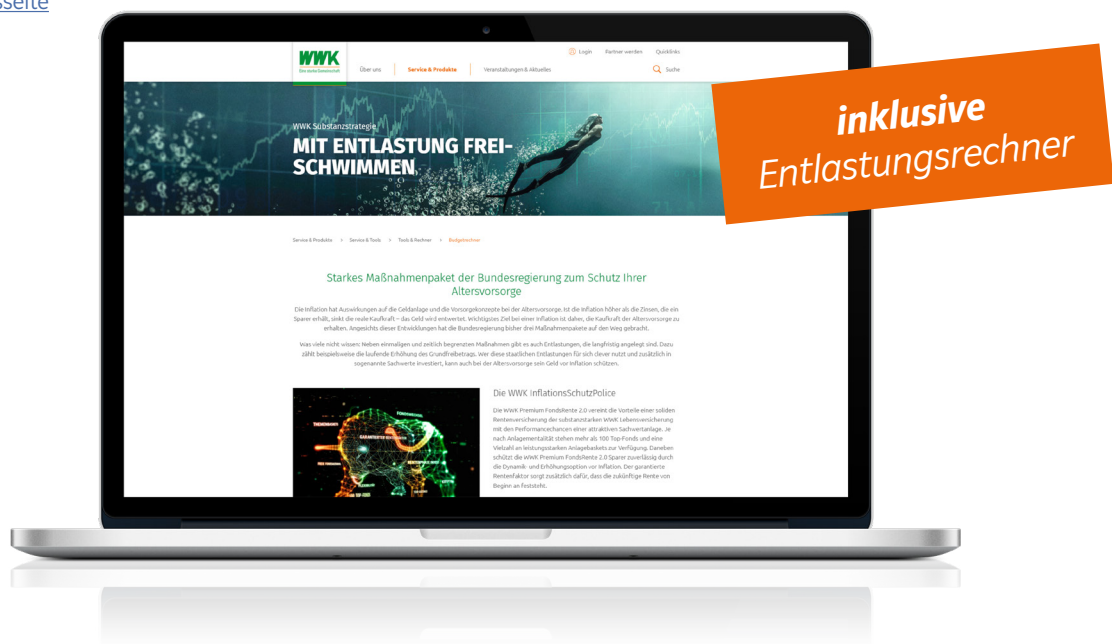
sseite

WWK
Eine starke Gemeinschaft

Login Partner werden Quicklinks

Über uns Service & Produkte Veranstaltungen & Aktuelles Suche

WWK Substanzstrategie
MIT ENTLASTUNG FREI-SCHWIMMEN

inklusive
Entlastungsrechner

Service & Produkte > Service & Tools > Tools & Rechner > Budgetrechner

Starkes Maßnahmenpaket der Bundesregierung zum Schutz Ihrer Altersvorsorge

Die Inflation hat Auswirkungen auf die Geldanlage und die Vorsorgekonzepte bei der Altersvorsorge. Ist die Inflation höher als die Zinsen, die ein Sparer erhält, sinkt die reale Kaufkraft – das Geld wird entwertet. Wichtigstes Ziel bei einer Inflation ist daher, die Kaufkraft der Altersvorsorge zu erhalten. Angesichts dieser Entwicklungen hat die Bundesregierung bisher drei Maßnahmenpakete auf den Weg gebracht.

Was viele nicht wissen: Neben einmaligen und zeitlich begrenzten Maßnahmen gibt es auch Entlastungen, die langfristig angelegt sind. Dazu zählt beispielsweise die laufende Erhöhung des Grundfreibetrags. Wer diese staatlichen Entlastungen für sich clever nutzt und zusätzlich in sogenannte Sachwerte investiert, kann auch bei der Altersvorsorge sein Geld vor Inflation schützen.

Die WWK InflationsSchutzPolice

Die WWK Premium FondsRente 2.0 vereint die Vorteile einer soliden Rentenversicherung der substanzstarken WWK Lebensversicherung mit den Performancechancen einer attraktiven Sachwertanlage. Je nach Anlagementalität stehen mehr als 100 Top-Fonds und eine Vielzahl an leistungsstarken Anlagebaskets zur Verfügung. Daneben schützt die WWK Premium FondsRente 2.0 Sparer zuverlässig durch die Dynamik- und Erhöhungsoption vor Inflation. Der garantierte Rentenfaktor sorgt zusätzlich dafür, dass die zukünftige Rente von Beginn an feststeht.